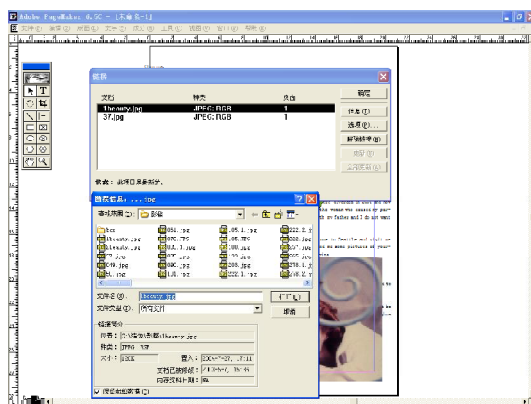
Adobe PageMaker 6.5C - [未命名-1]

文件(F) 编辑(E) 版面(L) 文字(T) 元素(M) 工具(O) 增效工具(G) 窗口(W) 帮助(H)

链接

| 文档 | 种类 | 页码 |
|---|---|---|
| 1beauty.jpg | JPEG: RGB | 1 |
| 37.jpg | JPEG: RGB | 1 |

确定
信息(I)
选项(O)
解除链接(N)
更新(U)
全部更新(A)

状态：此项目是新的。

链接信息：....jpg

搜寻范围(I): 影像

| | | | |
|---|---|---|---|
| bac | 054.jpg | 05_1.jpg | 222.1 |
| 1beauty.jpg | 055.jpg | 105.JPG | 8.jpg |
| 1beauty.jpg | 056.jpg | 16.jpg | 97.jpg |
| 1beauty.jpg | 8U_1.jpg | 2U5.jpg | 37.jpg |
| 4G.jpg | 09C.jpg | 208.jpg | 4U.jpg |
| 5.jpg | 1.jpg | 222.1.jpg | 5U.jpg |

文件名(N): 1beauty.jpg
文件类型(T): 所有文件

打开
取消

链接信息
位置: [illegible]\影像\1beauty.jpg
种类: JPEG 文件
大小: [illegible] 置入: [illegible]
文档已被修改: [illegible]
内容已经修改: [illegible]

仅链接此项(T)